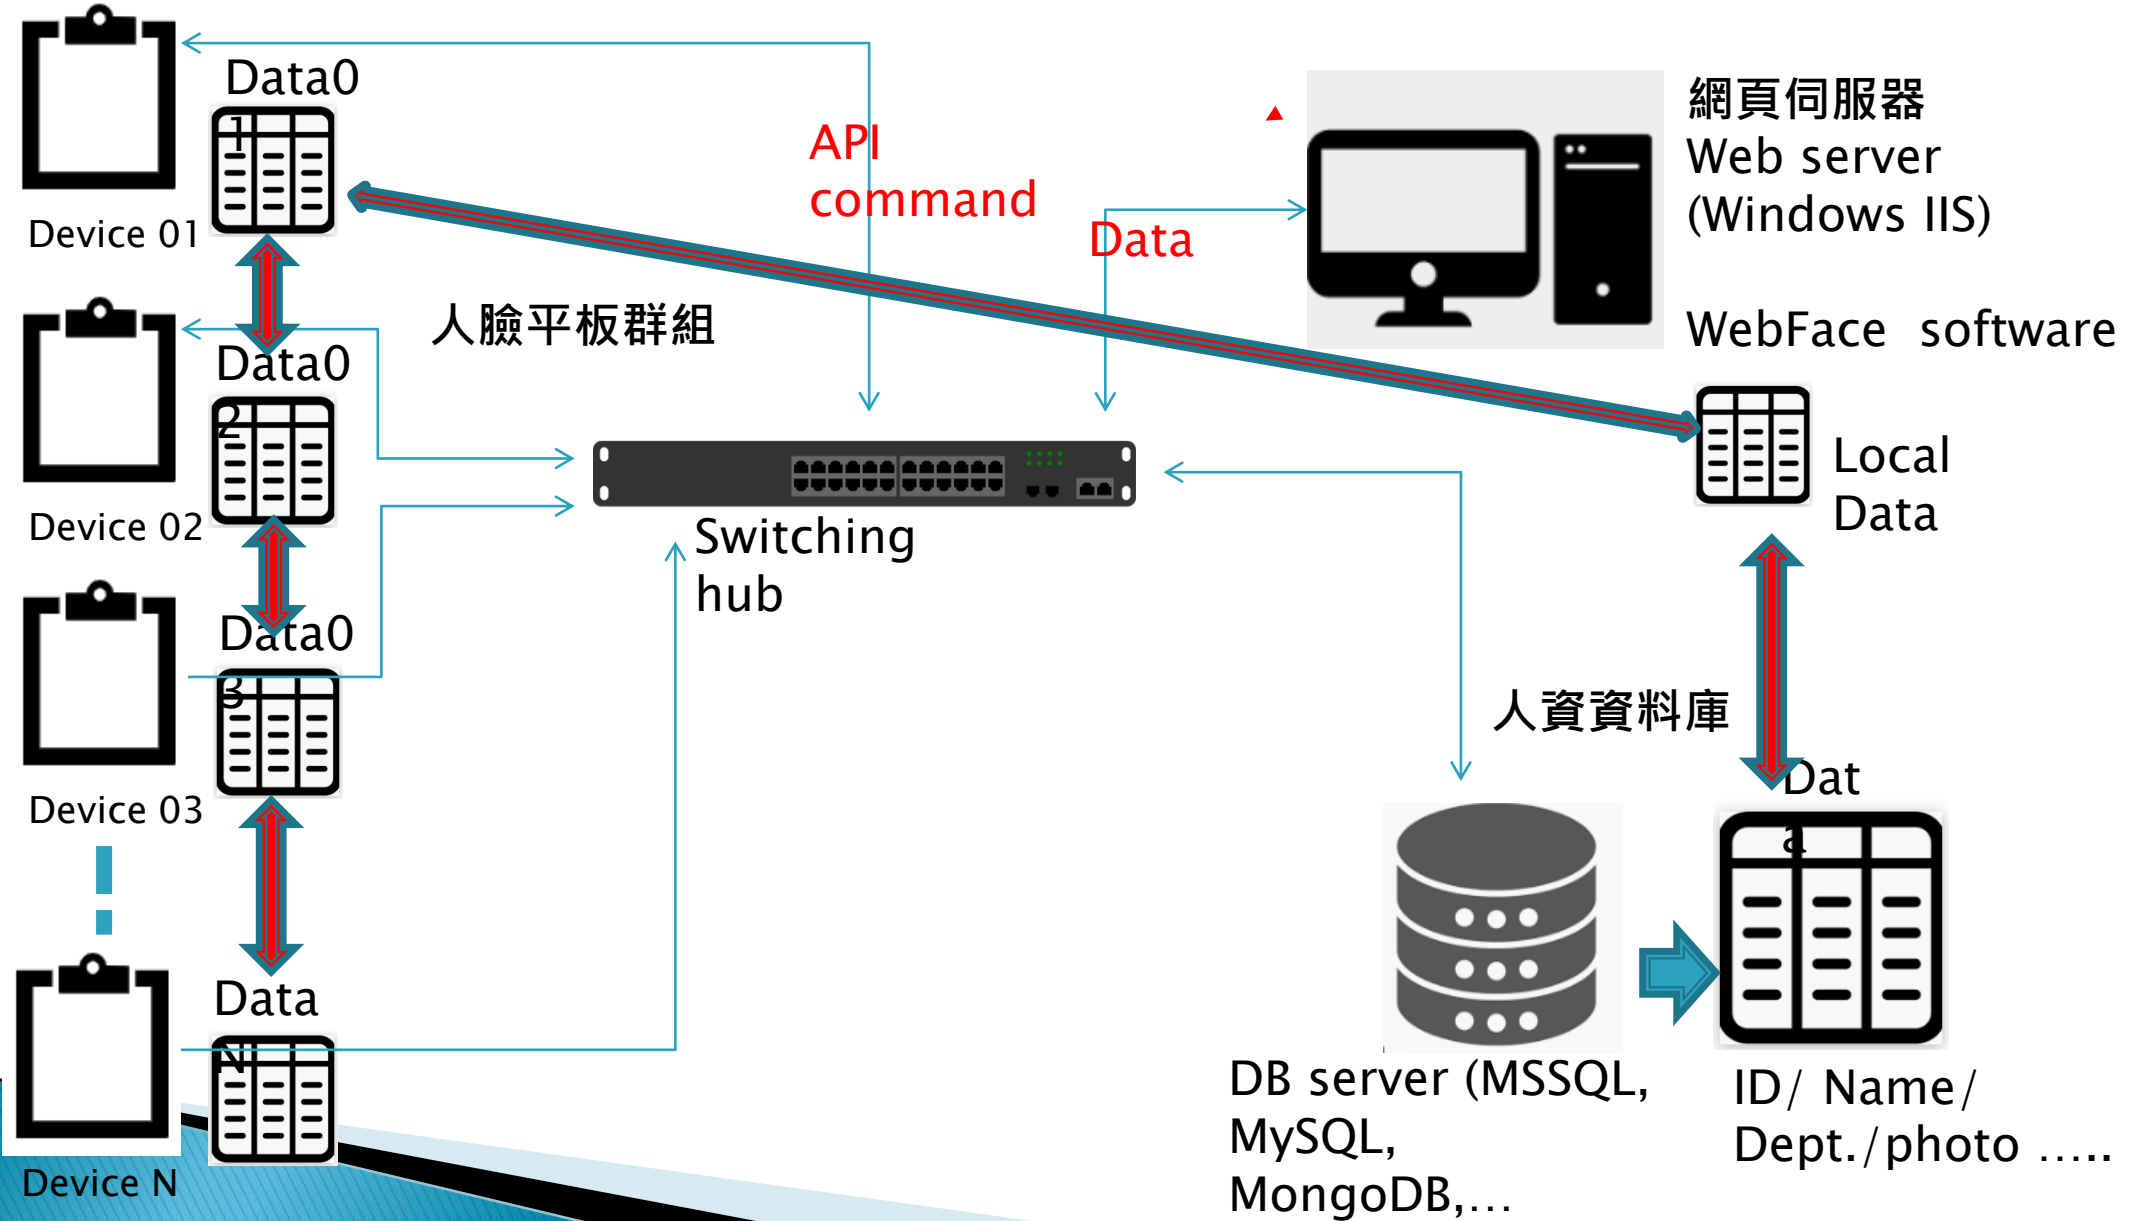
Data0 1

Device 01

Data0 2

Device 02

Data0 3

Device 03

Data N

Device N

API command

Data

人臉平板群組

Switching hub

網頁伺服器
Web server
(Windows IIS)

WebFace software

Local Data

人資資料庫

Dat a

DB server (MSSQL, MySQL, MongoDB,...

ID/ Name/ Dept./photo .....